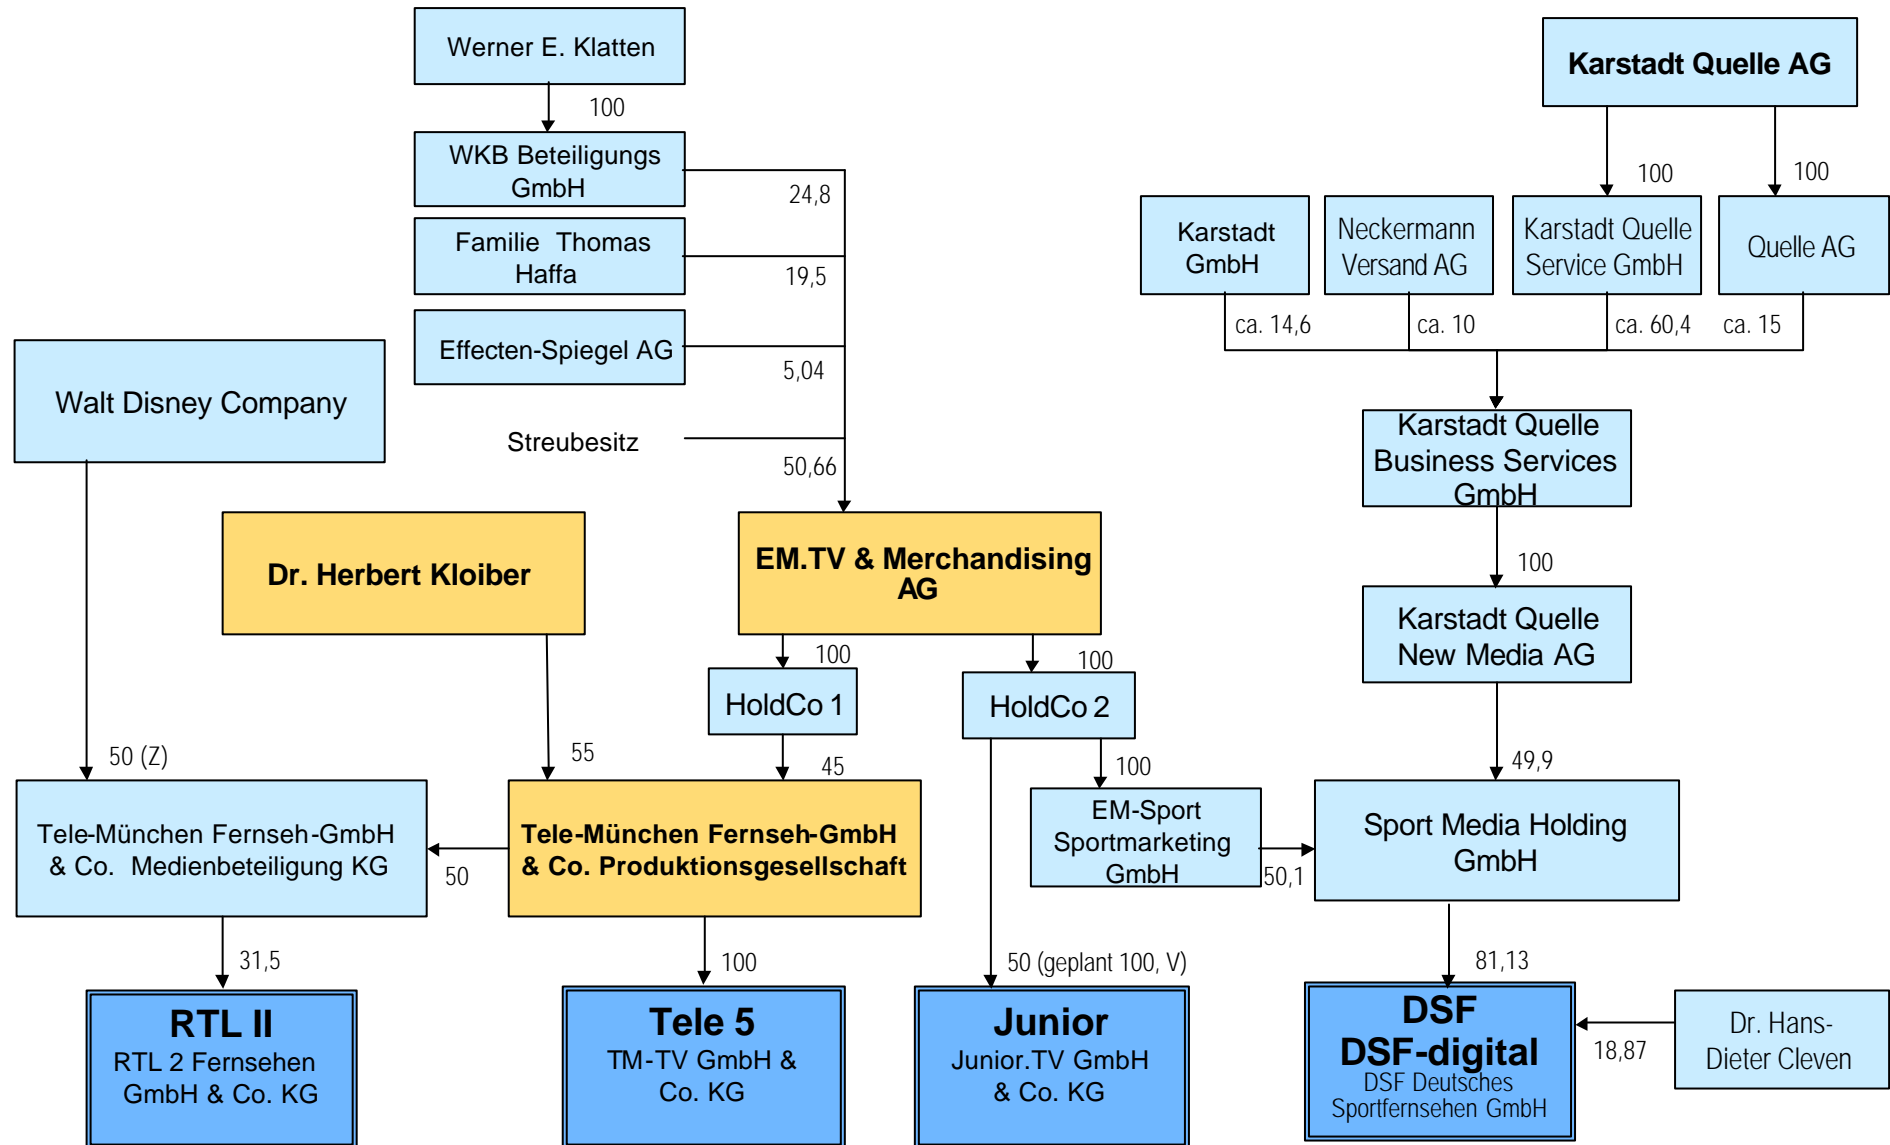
Werner E. Klatten

100

WKB Beteiligungs GmbH

24,8

Familie Thomas Haffa

19,5

Effecten-Spiegel AG

5,04

Streubesitz

50,66

Karstadt Quelle AG

100

100

Karstadt GmbH

Neckermann Versand AG

Karstadt Quelle Service GmbH

Quelle AG

ca. 14,6

ca. 10

ca. 60,4

ca. 15

Karstadt Quelle Business Services GmbH

100

Karstadt Quelle New Media AG

49,9

Walt Disney Company

Dr. Herbert Kloiber

EM.TV & Merchandising AG

100

100

HoldCo 1

HoldCo 2

50 (Z)

55

45

100

EM-Sport Sportmarketing GmbH

Sport Media Holding GmbH

50,1

Tele-München Fernseh-GmbH & Co. Medienbeteiligung KG

50

Tele-München Fernseh-GmbH & Co. Produktionsgesellschaft

31,5

100

50 (geplant 100, V)

81,13

RTL II
RTL 2 Fernsehen GmbH & Co. KG

Tele 5
TM-TV GmbH & Co. KG

Junior
Junior.TV GmbH & Co. KG

DSF
DSF-digital
DSF Deutsches Sportfernsehen GmbH

18,87

Dr. Hans-Dieter Cleven